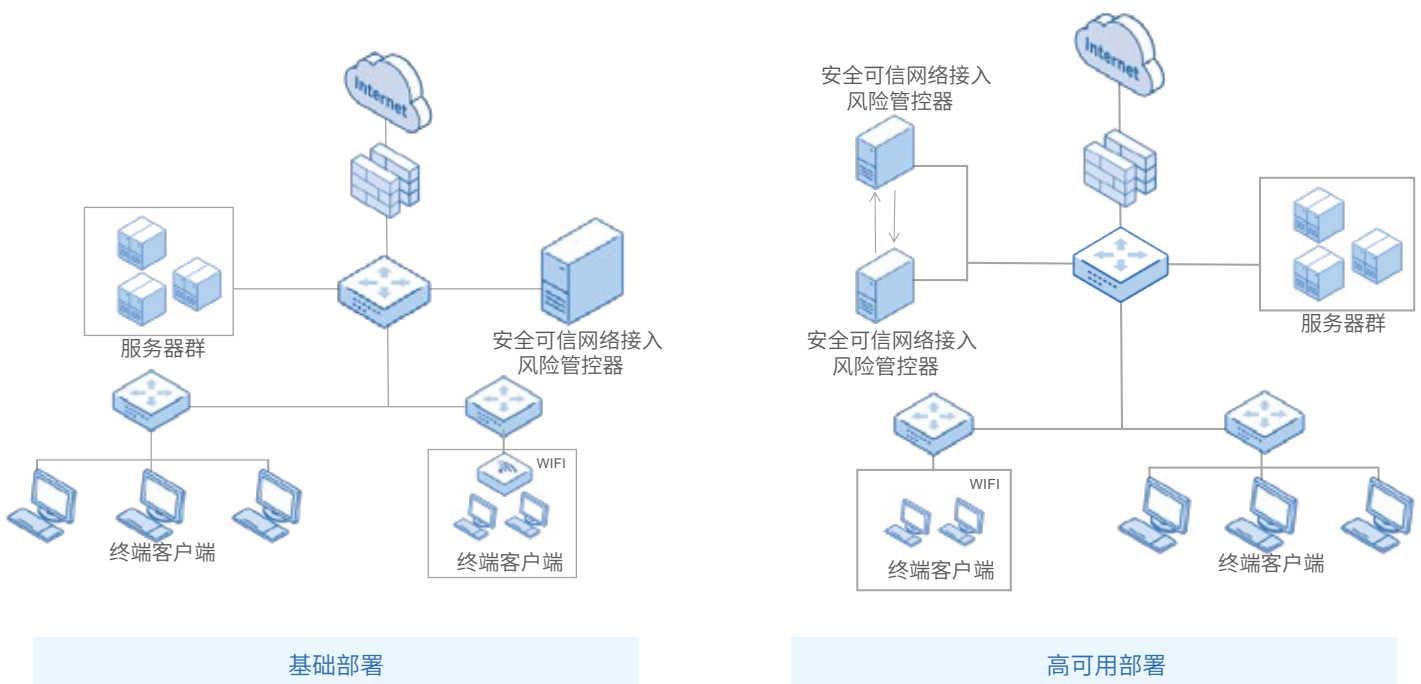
Internet

服务器群

安全可信网络接入
风险管控器

WIFI

终端客户端

终端客户端

基础部署

安全可信网络接入
风险管控器

Internet

安全可信网络接入
风险管控器

服务器群

WIFI

终端客户端

终端客户端

高可用部署